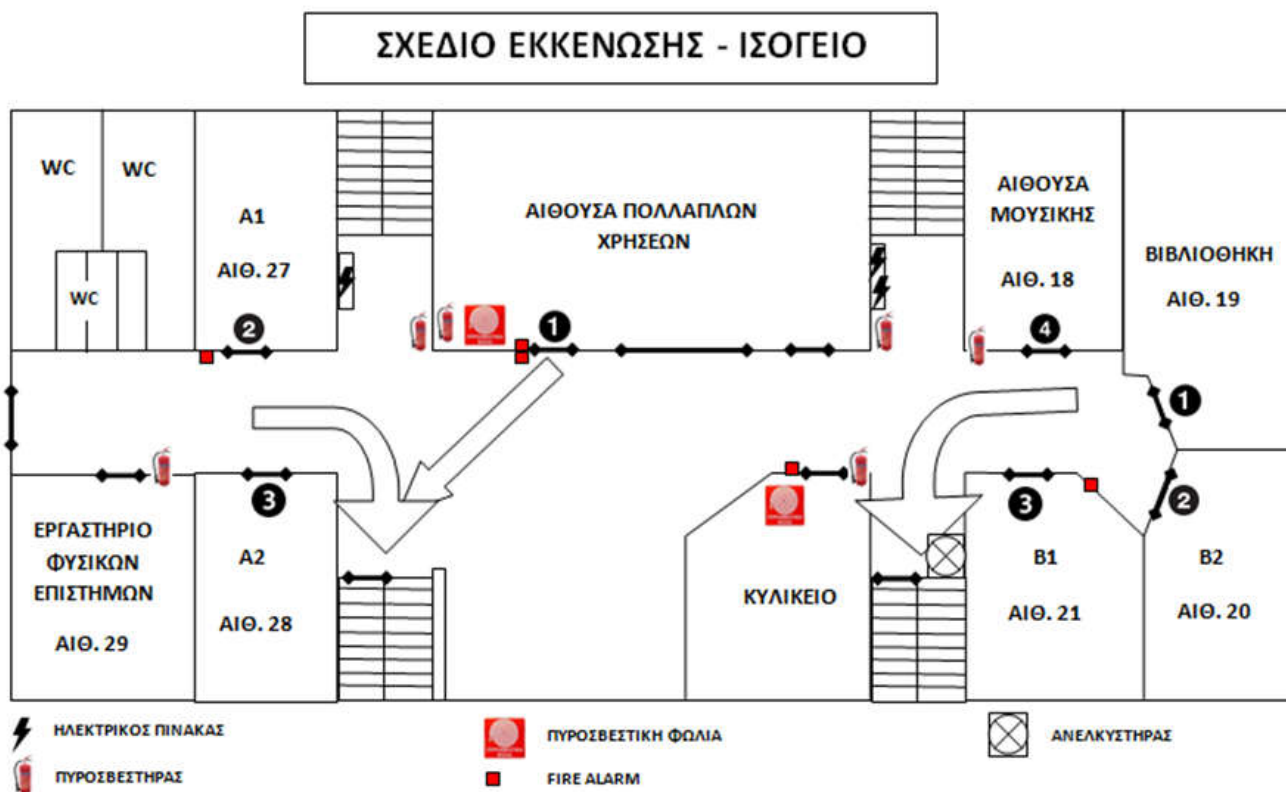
ΣΧΕΔΙΟ ΕΚΚΕΝΩΣΗΣ - ΙΣΟΓΕΙΟ

WC

WC

WC

A1

ΑΙΘ. 27

2

ΑΙΘΟΥΣΑ ΠΟΛΛΑΠΛΩΝ ΧΡΗΣΕΩΝ

1

ΑΙΘΟΥΣΑ ΜΟΥΣΙΚΗΣ

ΑΙΘ. 18

4

ΒΙΒΛΙΟΘΗΚΗ

ΑΙΘ. 19

1

2

3

ΕΡΓΑΣΤΗΡΙΟ ΦΥΣΙΚΩΝ ΕΠΙΣΤΗΜΩΝ

ΑΙΘ. 29

A2

ΑΙΘ. 28

ΚΥΛΙΚΕΙΟ

3

B1

ΑΙΘ. 21

B2

ΑΙΘ. 20

ΗΛΕΚΤΡΙΚΟΣ ΠΙΝΑΚΑΣ

ΠΥΡΟΣΒΕΣΤΗΡΑΣ

ΠΥΡΟΣΒΕΣΤΙΚΗ ΦΩΛΙΑ

FIRE ALARM

ΑΝΕΛΚΥΣΤΗΡΑΣ